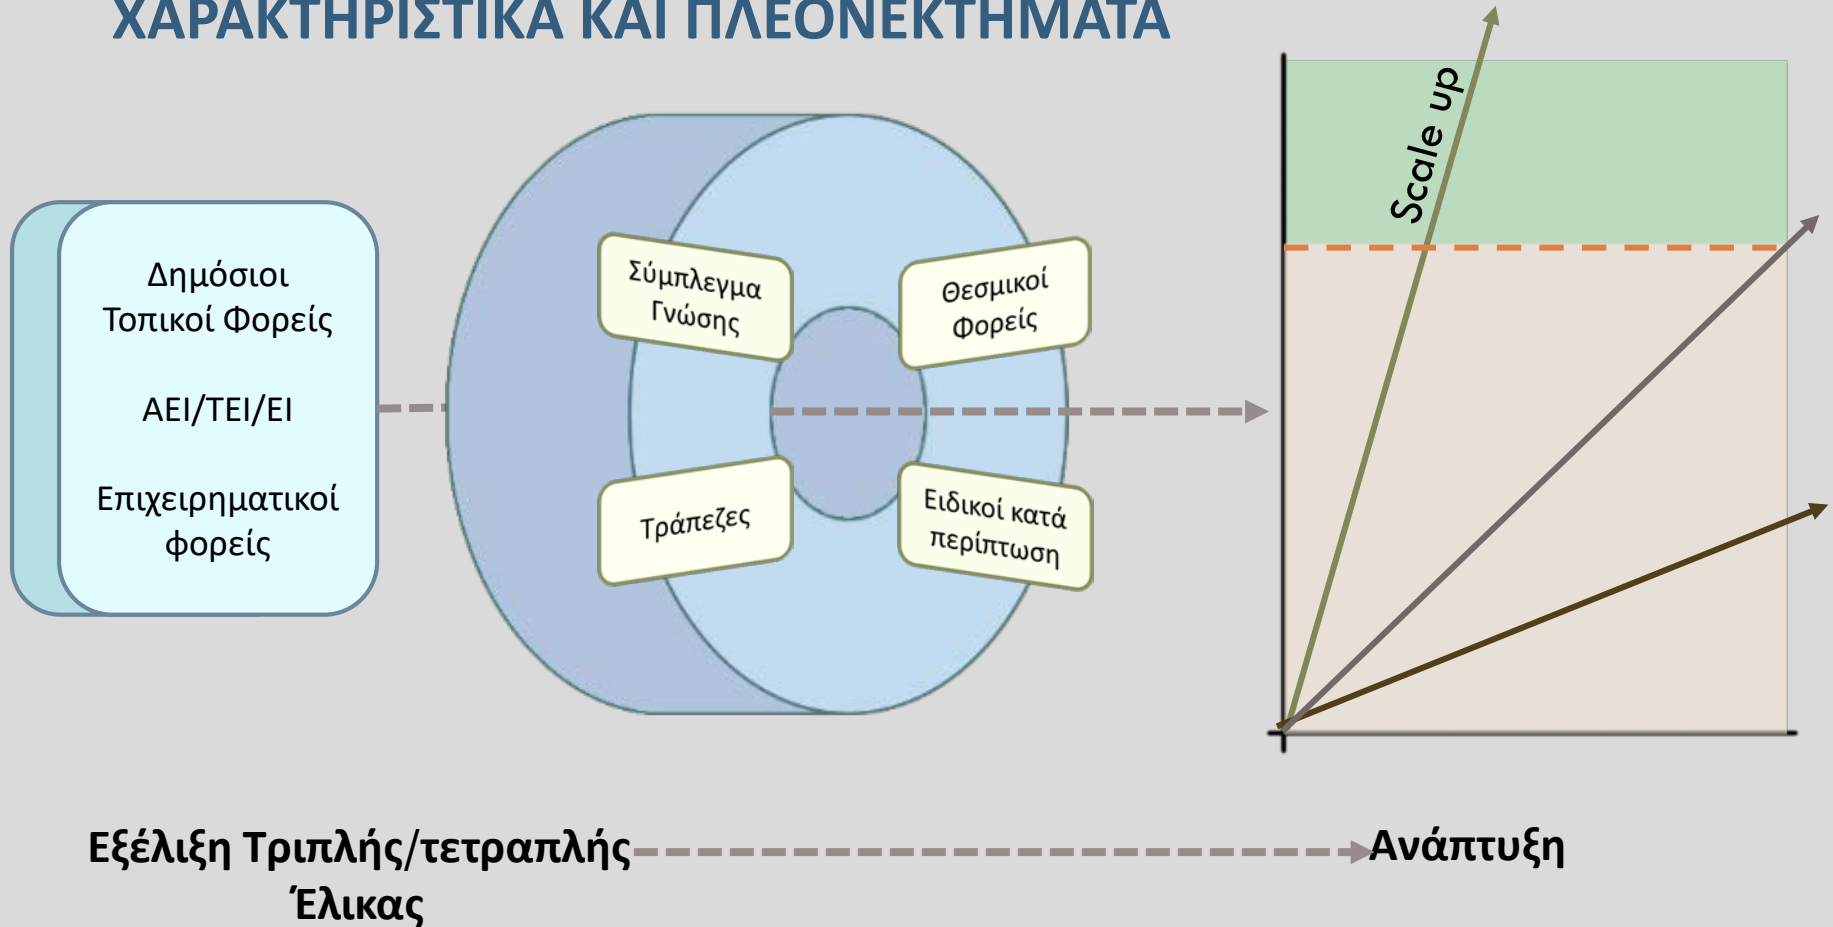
ΧΑΡΑΚΤΗΡΙΣΤΙΚΑ ΚΑΙ ΠΛΕΟΝΕΚΤΗΜΑΤΑ

Δημόσιοι Τοπικοί Φορείς

ΑΕΙ/ΤΕΙ/ΕΙ

Επιχειρηματικοί φορείς

Σύμπλεγμα Γνώσης

Θεσμικοί Φορείς

Τράπεζες

Ειδικοί κατά περίπτωση

Scale up

Εξέλιξη Τριπλής/τετραπλής Έλικας

Ανάπτυξη